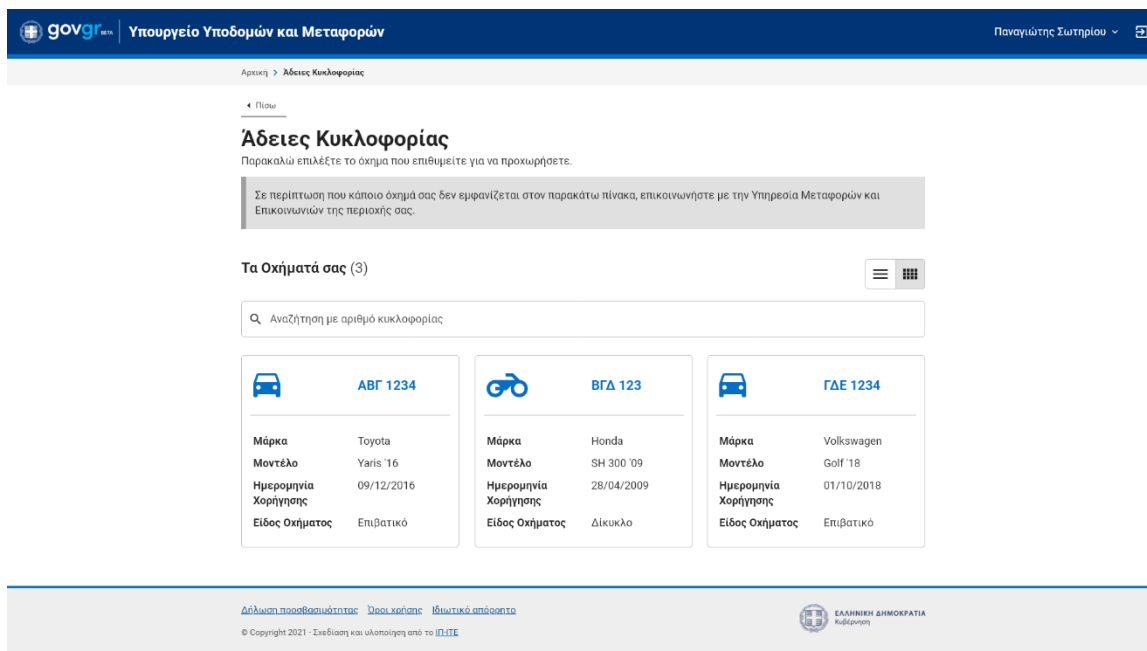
gov.gr BETA | Υπουργείο Υποδομών και Μεταφορών

Παναγιώτης Σωτηρίου

Αρχική > Άδειες Κυκλοφορίας

Πίσω

Άδειες Κυκλοφορίας

Παρακαλώ επιλέξτε το όχημα που επιθυμείτε για να προχωρήσετε.

Σε περίπτωση που κάποιο όχημά σας δεν εμφανίζεται στον παρακάτω πίνακα, επικοινωνήστε με την Υπηρεσία Μεταφορών και Επικοινωνιών της περιοχής σας.

Τα Οχήματά σας (3)

Αναζήτηση με αριθμό κυκλοφορίας

ΑΒΓ 1234

| | |
|---|---|
| Μάρκα | Toyota |
| Μοντέλο | Yaris '16 |
| Ημερομηνία Χορήγησης | 09/12/2016 |
| Είδος Οχήματος | Επιβατικό |

ΒΓΔ 123

| | |
|---|---|
| Μάρκα | Honda |
| Μοντέλο | SH 300 '09 |
| Ημερομηνία Χορήγησης | 28/04/2009 |
| Είδος Οχήματος | Δίκυκλο |

ΓΔΕ 1234

| | |
|---|---|
| Μάρκα | Volkswagen |
| Μοντέλο | Golf '18 |
| Ημερομηνία Χορήγησης | 01/10/2018 |
| Είδος Οχήματος | Επιβατικό |

Δήλωση προσβασιμότητας Όροι χρήσης Ιδιωτικό απόρρητο

© Copyright 2021 - Σχεδίαση και υλοποίηση από το ΙΠ-ΙΤΕ

ΕΛΛΗΝΙΚΗ ΔΗΜΟΚΡΑΤΙΑ Κυβέρνηση